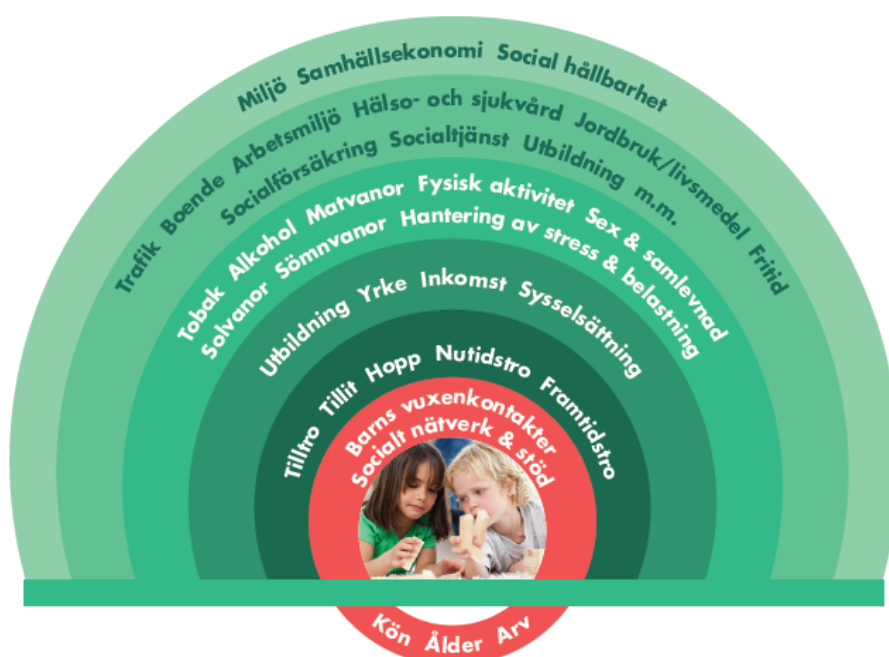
Miljö Samhällsekonomi Social hållbarhet

Trafik Boende Arbetsmiljö Hälso- och sjukvård Jordbruk/livsmedel Fritid
Socialförsäkring Socialtjänst Utbildning m.m.

Tobak Alkohol Matvanor Fysisk aktivitet Sex & samlevnad
Solvanor Sömnvanor Hantering av stress & belastning

Utbildning Yrke Inkomst Sysselsättning

Tilltro Tillit Hopp Nutidstro Framtidstro

Barns vuxenkontakter
Socialt nätverk & stöd

Kön Ålder Arv